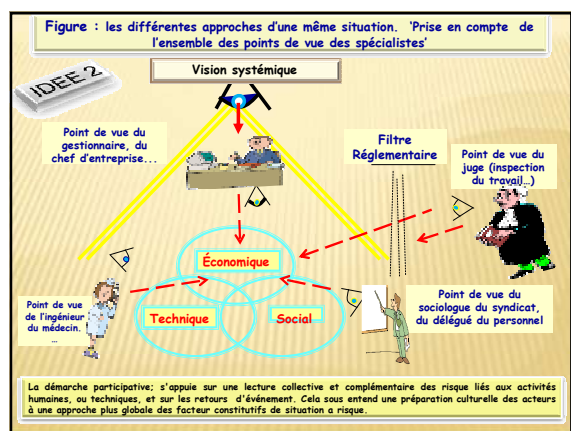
Figure : les différentes approches d'une même situation. 'Prise en compte de l'ensemble des points de vue des spécialistes'

IDEE 2

Vision systémique

Point de vue du gestionnaire, du chef d'entreprise...

Filtre Réglementaire

Point de vue du juge (inspection du travail..)

Économique

Technique

Social

Point de vue de l'ingénieur du médecin. ...

Point de vue du sociologue du syndicat, du délégué du personnel

La démarche participative; s'appuie sur une lecture collective et complémentaire des risque liés aux activités humaines, ou techniques, et sur les retours d'événement. Cela sous entend une préparation culturelle des acteurs à une approche plus globale des facteur constitutifs de situation a risque.